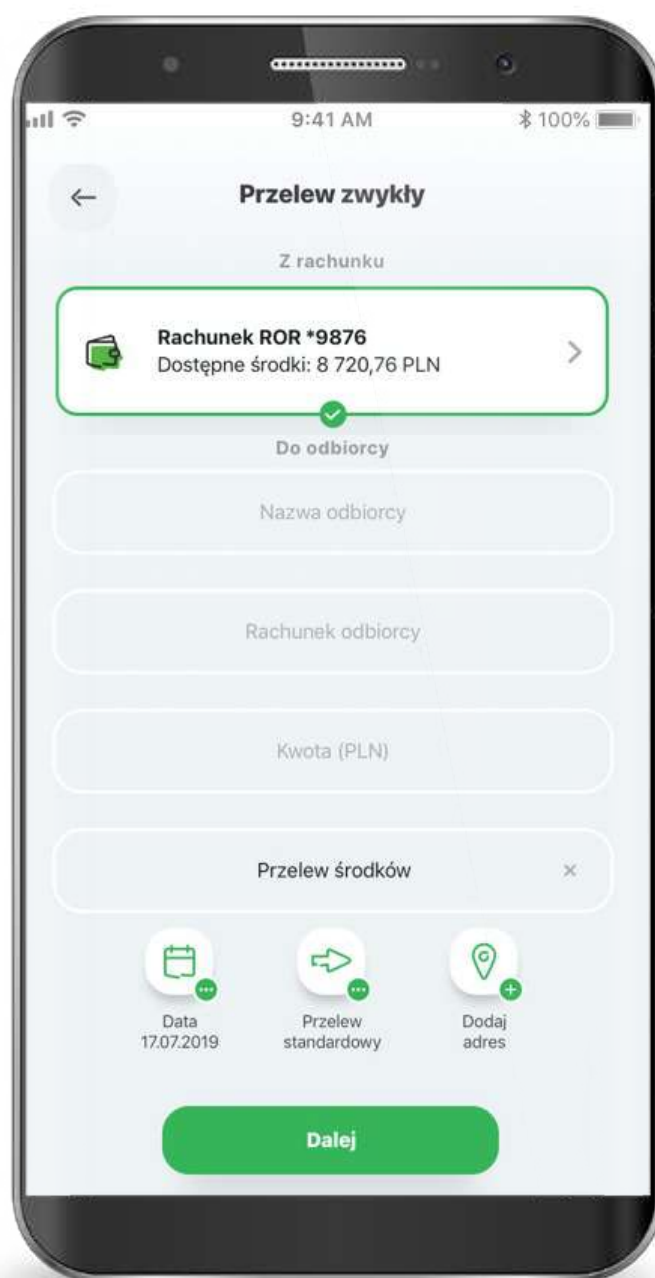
9:41 AM

100%

←

Przelew zwykły

Z rachunku

Rachunek ROR *9876
Dostępne środki: 8 720,76 PLN

>

Do odbiorcy

Nazwa odbiorcy

Rachunek odbiorcy

Kwota (PLN)

Przelew środków

×

Data
17.07.2019

Przelew
standardowy

Dodaj
adres

Dalej